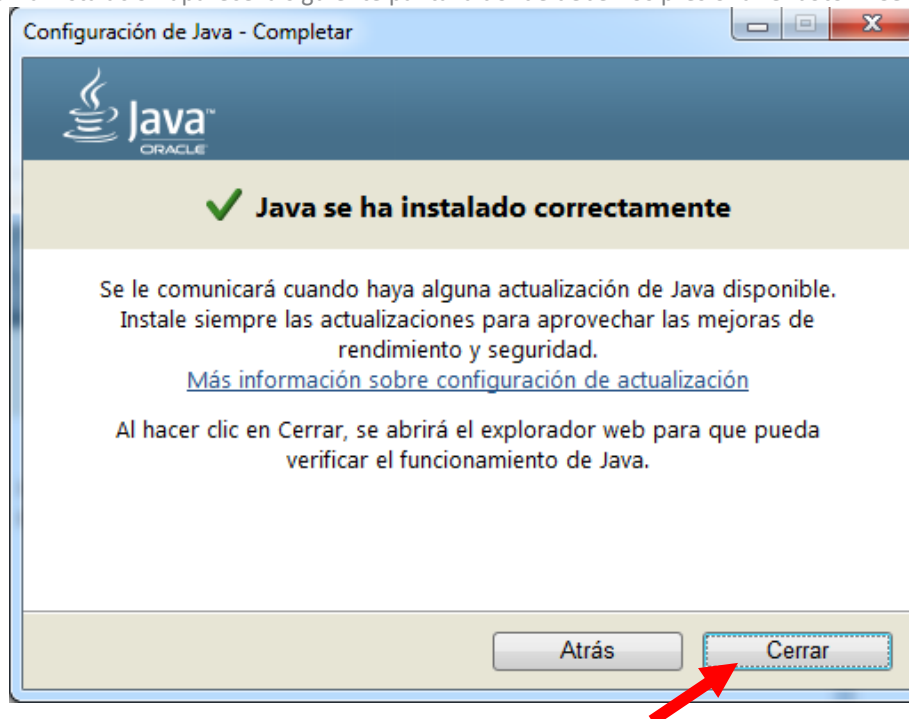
Configuración de Java - Completar

Java
ORACLE

Java se ha instalado correctamente

Se le comunicará cuando haya alguna actualización de Java disponible. Instale siempre las actualizaciones para aprovechar las mejoras de rendimiento y seguridad.
Más información sobre configuración de actualización

Al hacer clic en Cerrar, se abrirá el explorador web para que pueda verificar el funcionamiento de Java.

Atrás
Cerrar